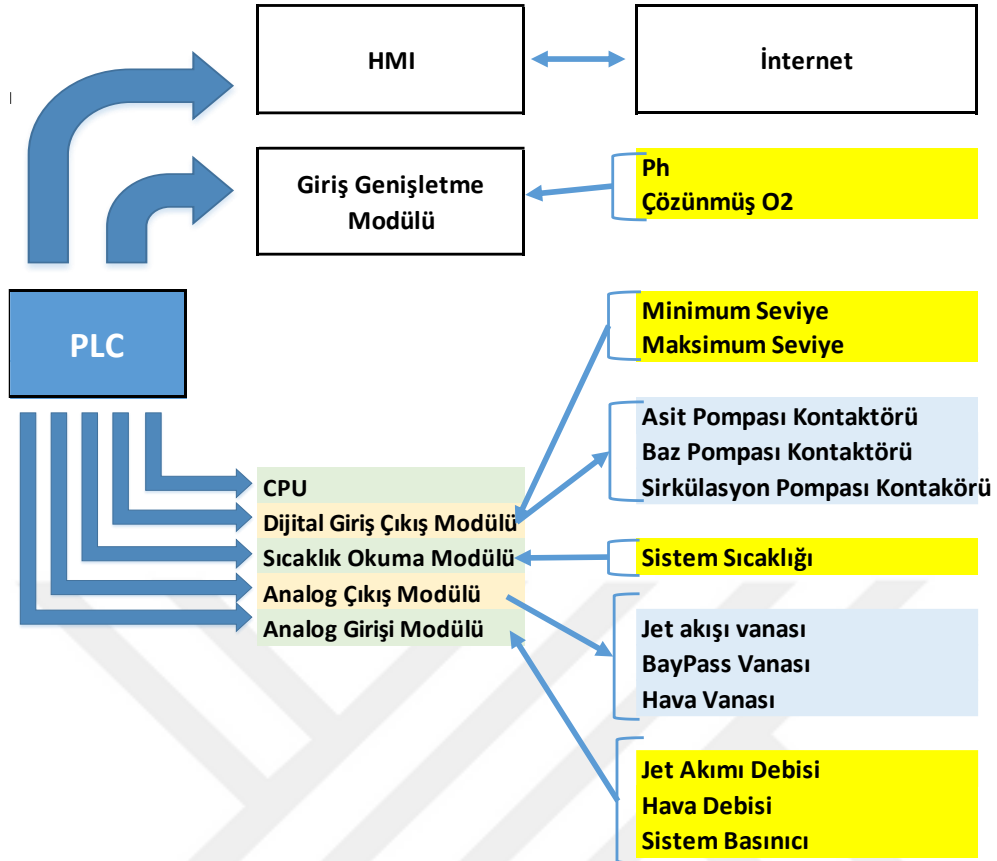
HMI

İnternet

Giriş Genişletme Modülü

Ph
Çözünmüş O2

PLC

Minimum Seviye
Maksimum Seviye

Asit Pompası Kontaktörü
Baz Pompası Kontaktörü
Sirkülasyon Pompası Kontakörü

CPU
Dijital Giriş Çıkış Modülü
Sıcaklık Okuma Modülü
Analog Çıkış Modülü
Analog Girişi Modülü

Sistem Sıcaklığı

Jet akışı vanası
BayPass Vanası
Hava Vanası

Jet Akımı Debisi
Hava Debisi
Sistem Basınıcı